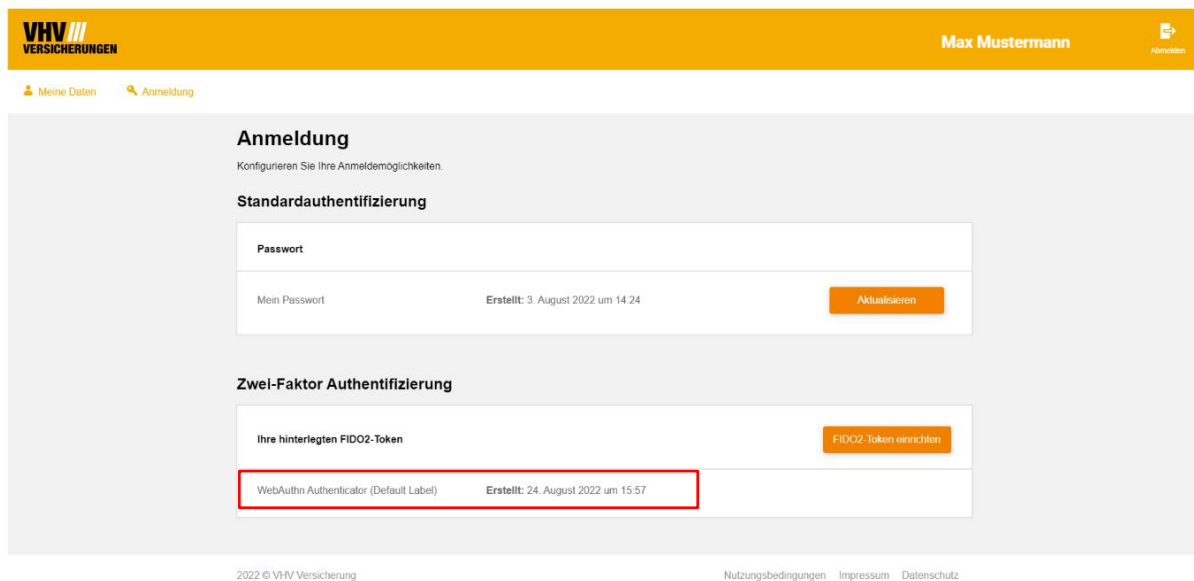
VHV
VERSICHERUNGEN

Max Mustermann

Abmelden

Meine Daten Anmeldung

Anmeldung

Konfigurieren Sie Ihre Anmeldemöglichkeiten.

Standardauthentifizierung

Passwort

Mein Passwort

Erstellt: 3. August 2022 um 14:24

Aktualisieren

Zwei-Faktor Authentifizierung

Ihre hinterlegten FIDO2-Token

FIDO2-Token einrichten

WebAuthn Authenticator (Default Label)

Erstellt: 24. August 2022 um 15:57

2022 © VHV Versicherung

Nutzungsbedingungen Impressum Datenschutz